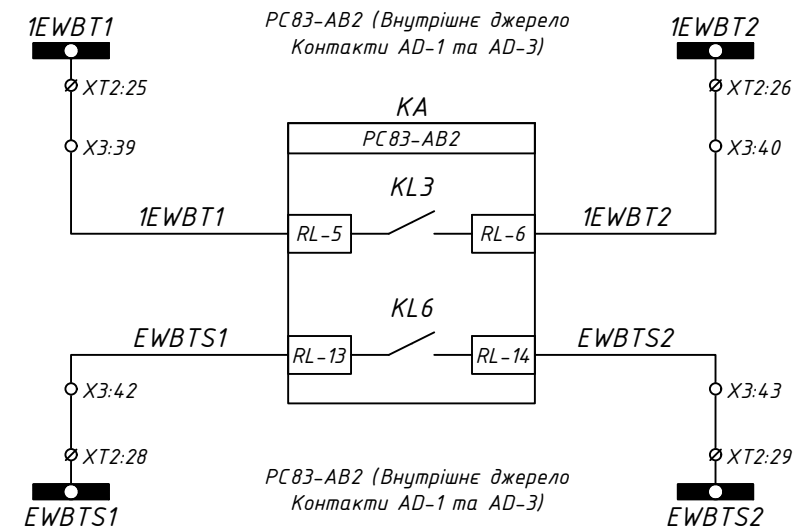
1EWBT1

PC83-AB2 (Внутрішнє джерело Контакти AD-1 та AD-3)

1EWBT2

XT2:25

XT2:26

KA

PC83-AB2

X3:39

X3:40

KL3

1EWBT1

1EWBT2

RL-5

RL-6

KL6

EWBTS1

EWBTS2

RL-13

RL-14

X3:42

X3:43

XT2:28

XT2:29

PC83-AB2 (Внутрішнє джерело Контакти AD-1 та AD-3)

EWBTS1

EWBTS2